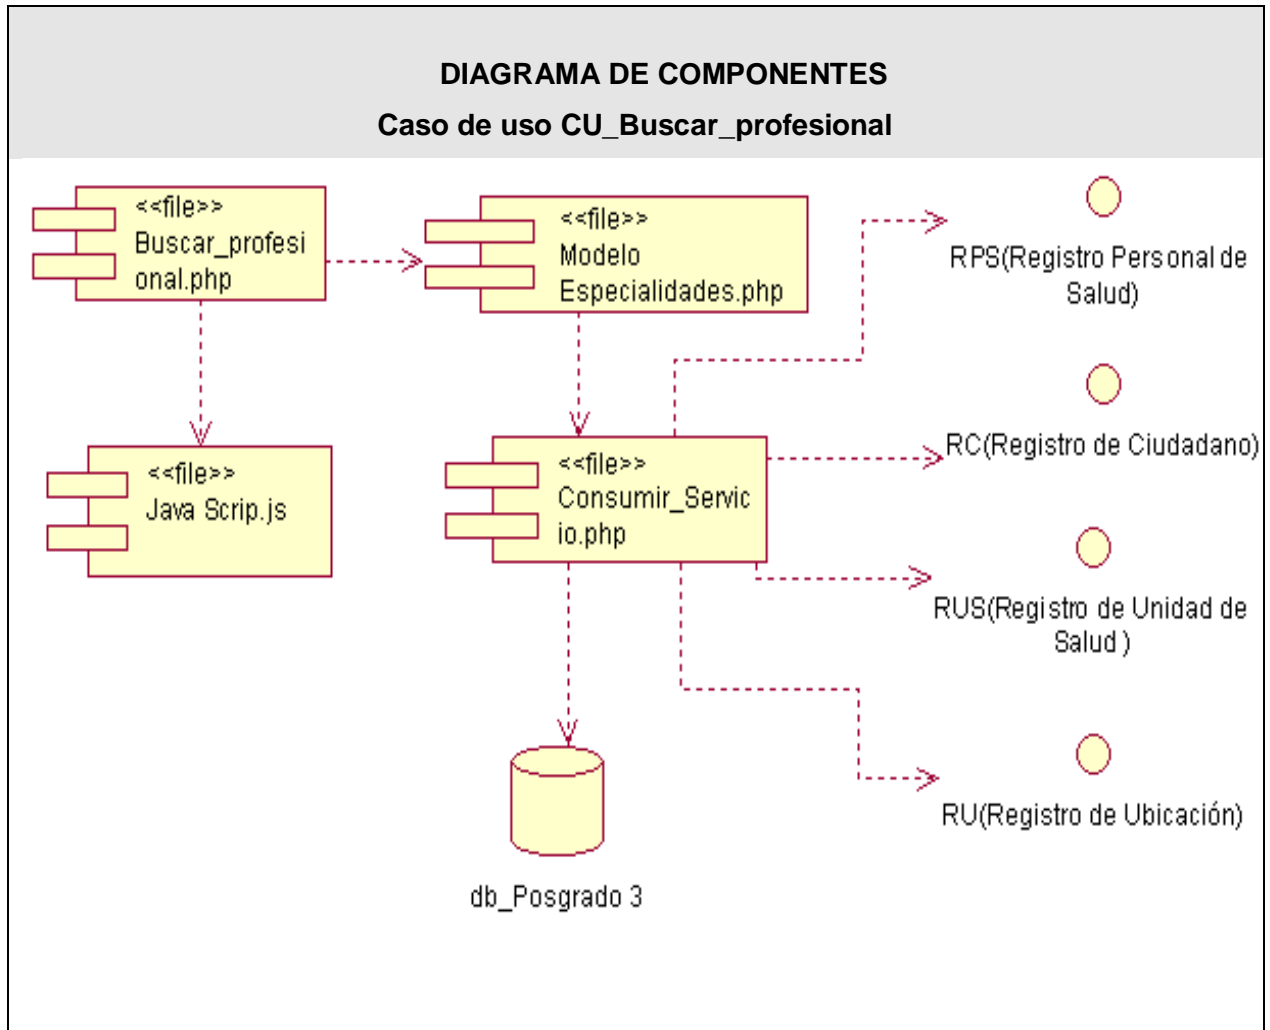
DIAGRAMA DE COMPONENTES

Caso de uso CU_Buscar_profesional

<<file>>
Buscar_profesional.php

<<file>>
Modelo
Especialidades.php

RPS(Registro Personal de Salud)

RC(Registro de Ciudadano)

<<file>>
Java Scrip.js

<<file>>
Consumir_Servicio.php

RUS(Registro de Unidad de Salud )

RU(Registro de Ubicación)

db_Posgrado 3